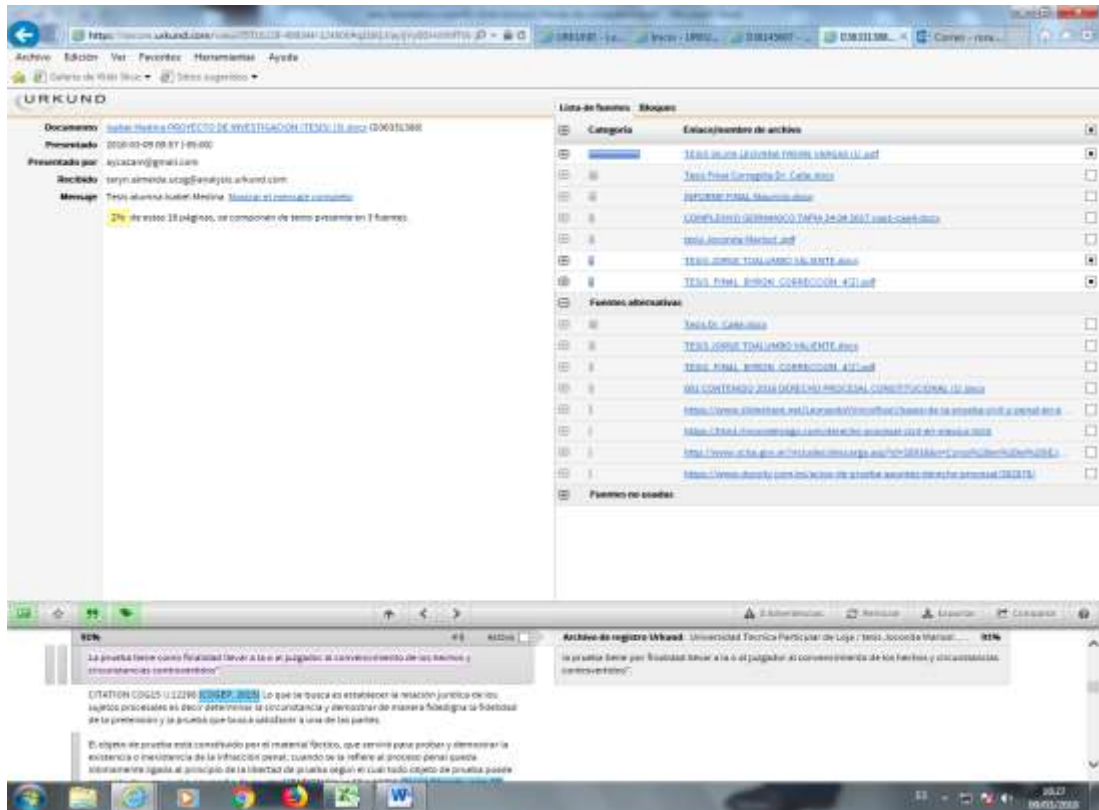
Archivo Edición Ver Favoritos Herramientas Ayuda

URKUND

Documento Isabel Medina PROYECTO DE INVESTIGACION (TESIS) (3).docx (D36331388)
Presentado 2018-03-09 08:57 (-05:00)
Presentado por aycacaro@gmail.com
Recibido teryn.almeida.ucsg@analysis.urkund.com
Mensaje Tesis alumna Isabel Medina Mostrar el mensaje completo

2% de estas 18 páginas, se componen de texto presente en 3 fuentes.

Lista de fuentes Bloques

| Categoría | Enlace/nombre de archivo |
|---|---|
| | TESIS JAIME LEONARDO FREIRE VARGAS (2).pdf |
| | Tesis Final Corregida Dr. Calle.docx |
| | INFORME FINAL Mauricio.docx |
| | COMPLEXIVO GERMANICO TAPIA 24-04-2017 copia.docx |
| | tesis Joconda Mariscal.pdf |
| | TESIS JORGE TOALUMBO VALIENTE.docx |
| | TESIS FINAL BYRON CORRECCION 4(2).pdf |
| Fuentes alternativas | |
| | Tesis Dr. Calle.docx |
| | TESIS JORGE TOALUMBO VALIENTE.docx |
| | TESIS FINAL BYRON CORRECCION 4(2).pdf |
| | 001 CONTENIDO 2016 DERECHO PROCESAL CONSTITUCIONAL (2).docx |
| | https://www.slideshare.net/LeonardoVinicio/bases-de-la-prueba-civil-y-penal-en-a... |
| | https://html.rincondelvago.com/derecho-procesal-civil-en-mexico.html |
| | http://www.scba.gov.ar/includes/descarga.asp?id=... |
| | https://www.docsity.com/es/actos-de-prueba-apuntes-derecho-procesal/382878/ |
| Fuentes no usadas | |

0 Advertencias Reiniciar Exportar Compartir

93% Activo

Archivo de registro Urkund: Universidad Técnica Particular de Loja / tesis Joconda Mariscal... 93%

La prueba tiene como finalidad llevar a la o al juzgador al convencimiento de los hechos y circunstancias controvertidos".

la prueba tiene por finalidad llevar a la o al juzgador al convencimiento de los hechos y circunstancias controvertidos".

CITATION COG15 \l 12298 (COGEP, 2015) Lo que se busca es establecer la relación jurídica de los sujetos procesales es decir determinar la circunstancia y demostrar de manera fidedigna la finalidad de la pretensión y la prueba que busca satisfacer a una de las partes.

El objeto de prueba está constituido por el material fáctico, que servirá para probar y demostrar la existencia o inexistencia de la infracción penal, cuando se lo refiere al proceso penal queda íntimamente ligado al principio de la libertad de prueba según el cual todo objeto de prueba puede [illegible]

ES 10:27 09/03/2018